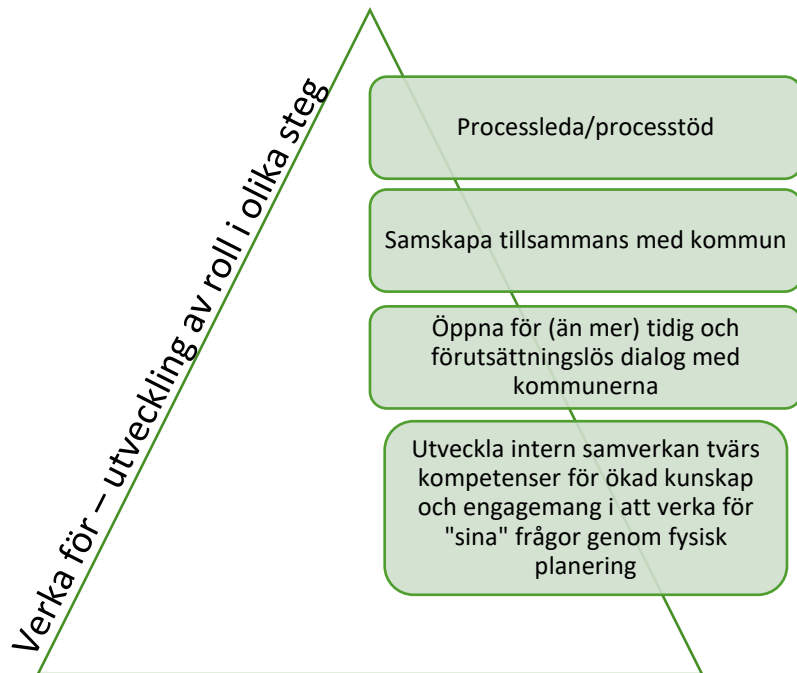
Verka för – utveckling av roll i olika steg

Processleda/processtöd

Samskapa tillsammans med kommun

Öppna för (än mer) tidig och förutsättningslös dialog med kommunerna

Utveckla intern samverkan tvärs kompetenser för ökad kunskap och engagemang i att verka för "sina" frågor genom fysisk planering